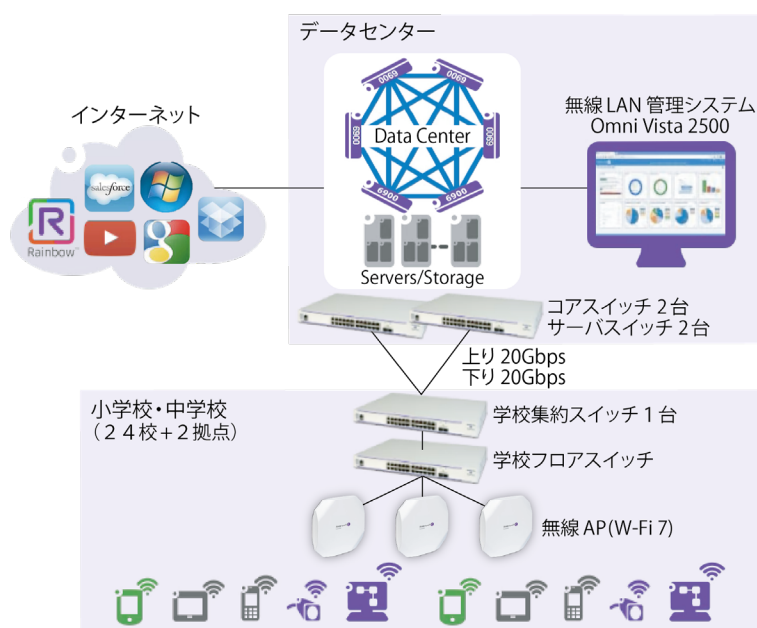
データセンター

インターネット

salesforce

Rainbow

6900 6900 6900 6900 6900 6900

Data Center

Servers/Storage

無線 LAN 管理システム
Omni Vista 2500

コアスイッチ 2 台
サーバスイッチ 2 台

上り 20Gbps
下り 20Gbps

小学校・中学校
（２４校＋２拠点）

学校集約スイッチ１台

学校フロアスイッチ

無線 AP(W-Fi 7)